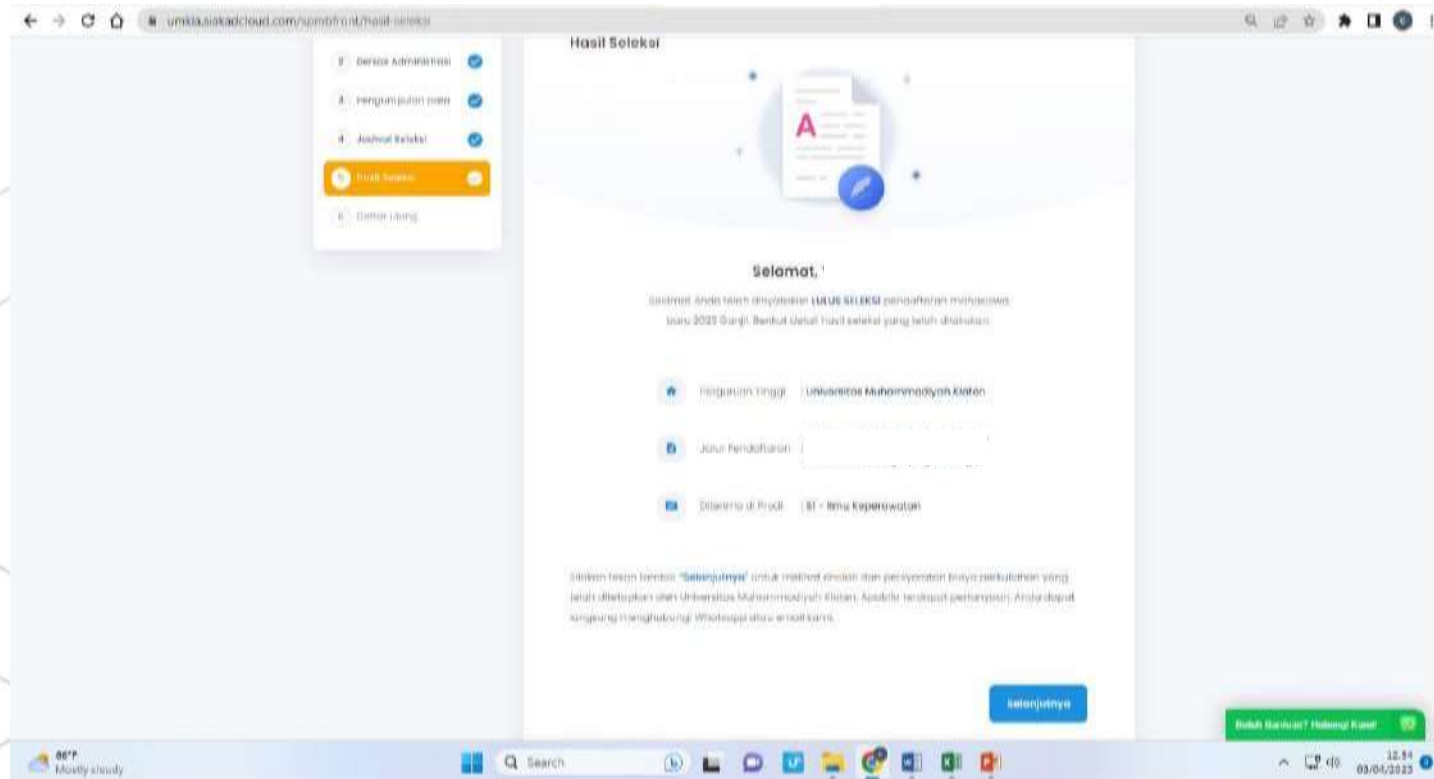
umkla.siakadcloud.com/spmbfront/hasil-seleksi

2 Berkas Administrasi

3 Pengumpulan Data

4 Jadwal Seleksi

5 Hasil Seleksi

6 Daftar Ulang

Hasil Seleksi

A

Selamat, '

Selamat Anda telah dinyatakan LULUS SELEKSI pendaftaran mahasiswa baru 2023 Ganjil. Berikut detail hasil seleksi yang telah dilakukan.

Perguruan Tinggi : Universitas Muhammadiyah Klaten

Jalur Pendaftaran : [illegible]

Diterima di Prodi : S1 - Ilmu Keperawatan

Silakan tekan tombol "Selanjutnya" untuk melihat rincian dan persyaratan biaya perkuliahan yang telah ditetapkan oleh Universitas Muhammadiyah Klaten. Apabila terdapat pertanyaan, Anda dapat langsung menghubungi Whatsapp atau email kami.

Selanjutnya

Butuh Bantuan? Hubungi Kami

86°F
Mostly cloudy

Search

12.54
03/04/2023